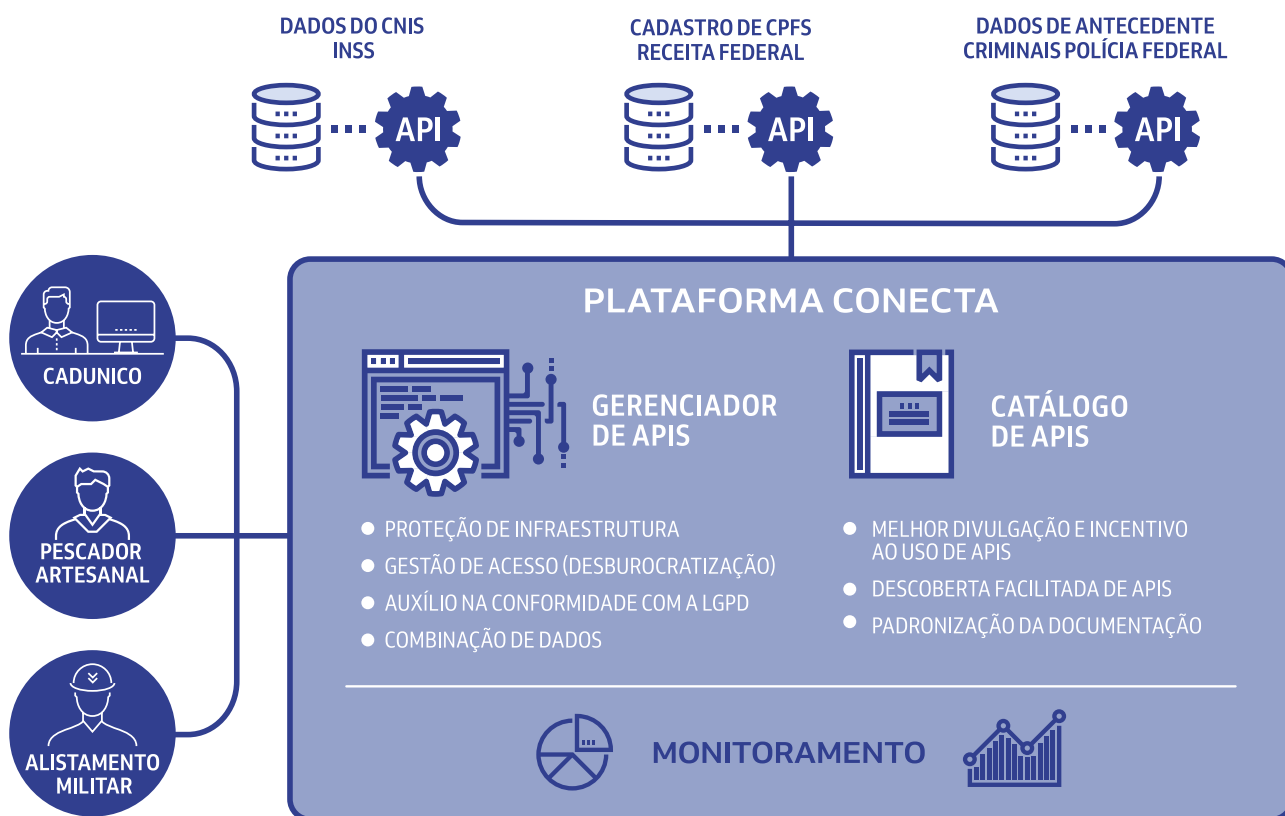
DADOS DO CNIS
INSS

API

CADASTRO DE CPFS
RECEITA FEDERAL

API

DADOS DE ANTECEDENTE
CRIMINAIS POLÍCIA FEDERAL

API

CADUNICO

PESCADOR
ARTESANAL

ALISTAMENTO
MILITAR

PLATAFORMA CONECTA

GERENCIADOR
DE APIS

CATÁLOGO
DE APIS

PROTEÇÃO DE INFRAESTRUTURA
GESTÃO DE ACESSO (DESBUROCRATIZAÇÃO)
AUXÍLIO NA CONFORMIDADE COM A LGPD
COMBINAÇÃO DE DADOS

MELHOR DIVULGAÇÃO E INCENTIVO AO USO DE APIS
DESCOBERTA FACILITADA DE APIS
PADRONIZAÇÃO DA DOCUMENTAÇÃO

MONITORAMENTO